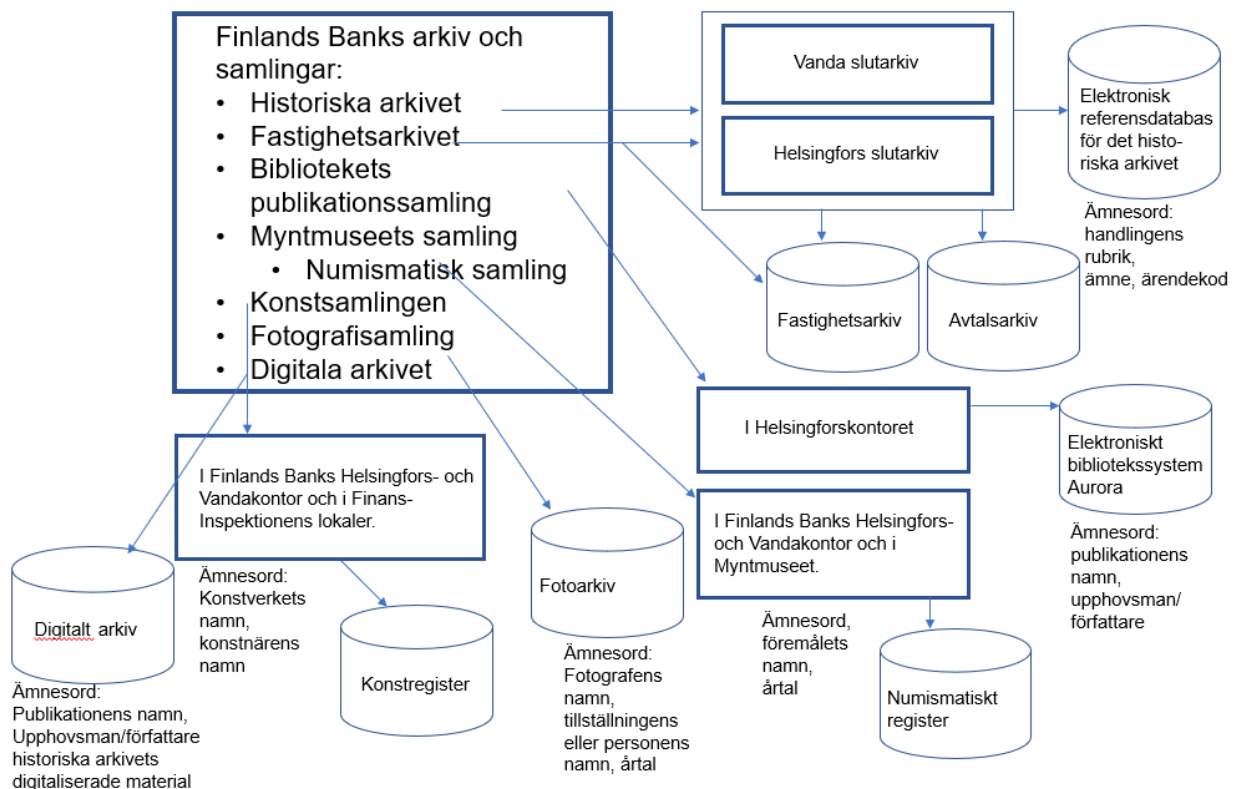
Finlands Banks arkiv och samlingar:
• Historiska arkivet
• Fastighetsarkivet
• Bibliotekets publikationssamling
• Myntmuseets samling
  • Numismatisk samling
• Konstsamlingen
• Fotografisamling
• Digitala arkivet

Vanda slutarkiv

Helsingfors slutarkiv

Elektronisk referensdatabas för det historiska arkivet

Ämnesord: handlingens rubrik, ämne, ärendekod

Fastighetsarkiv

Avtalsarkiv

I Helsingforskontoret

Elektroniskt bibliotekssystem Aurora

Ämnesord: publikationens namn, upphovsman/författare

I Finlands Banks Helsingfors- och Vandakontor och i Finans-Inspektionens lokaler.

Ämnesord: Konstverkets namn, konstnärens namn

Konstregister

Fotoarkiv

Ämnesord: Fotografens namn, tillställningens eller personens namn, årtal

I Finlands Banks Helsingfors- och Vandakontor och i Myntmuseet.

Ämnesord, föremålets namn, årtal

Numismatiskt register

Digitalt arkiv

Ämnesord: Publikationens namn, Upphovsman/författare historiska arkivets digitaliserade material